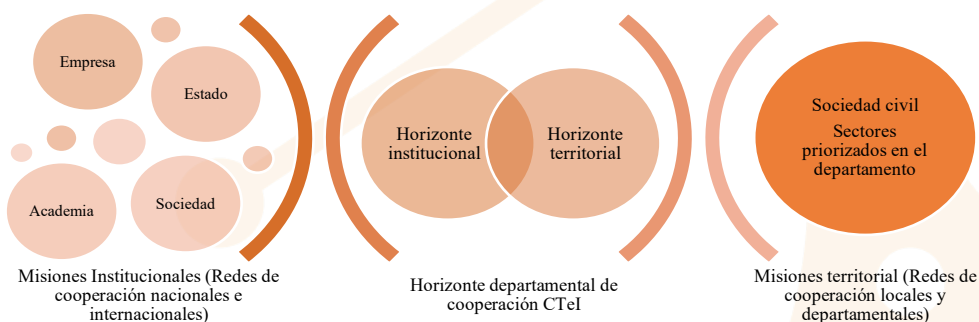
Empresa

Estado

Academia

Sociedad

Misiones Institucionales (Redes de cooperación nacionales e internacionales)

Horizonte institucional

Horizonte territorial

Horizonte departamental de cooperación CTeI

Sociedad civil

Sectores priorizados en el departamento

Misiones territorial (Redes de cooperación locales y departamentales)